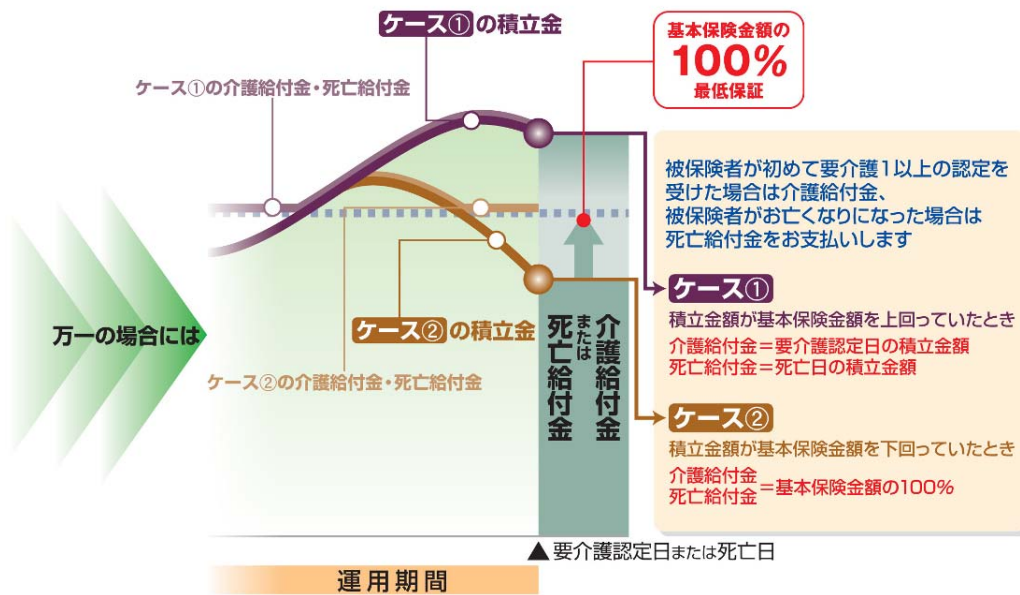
ケース①の積立金

基本保険金額の
100%
最低保証

ケース①の介護給付金・死亡給付金

被保険者が初めて要介護1以上の認定を受けた場合は介護給付金、被保険者がお亡くなりになった場合は死亡給付金をお支払いします

万一の場合には

ケース②の積立金

介護給付金
または
死亡給付金

ケース②の介護給付金・死亡給付金

ケース①
積立金額が基本保険金額を上回っていたとき
介護給付金＝要介護認定日の積立金額
死亡給付金＝死亡日の積立金額

ケース②
積立金額が基本保険金額を下回っていたとき
介護給付金
死亡給付金 ＝基本保険金額の100%

▲要介護認定日または死亡日

運用期間